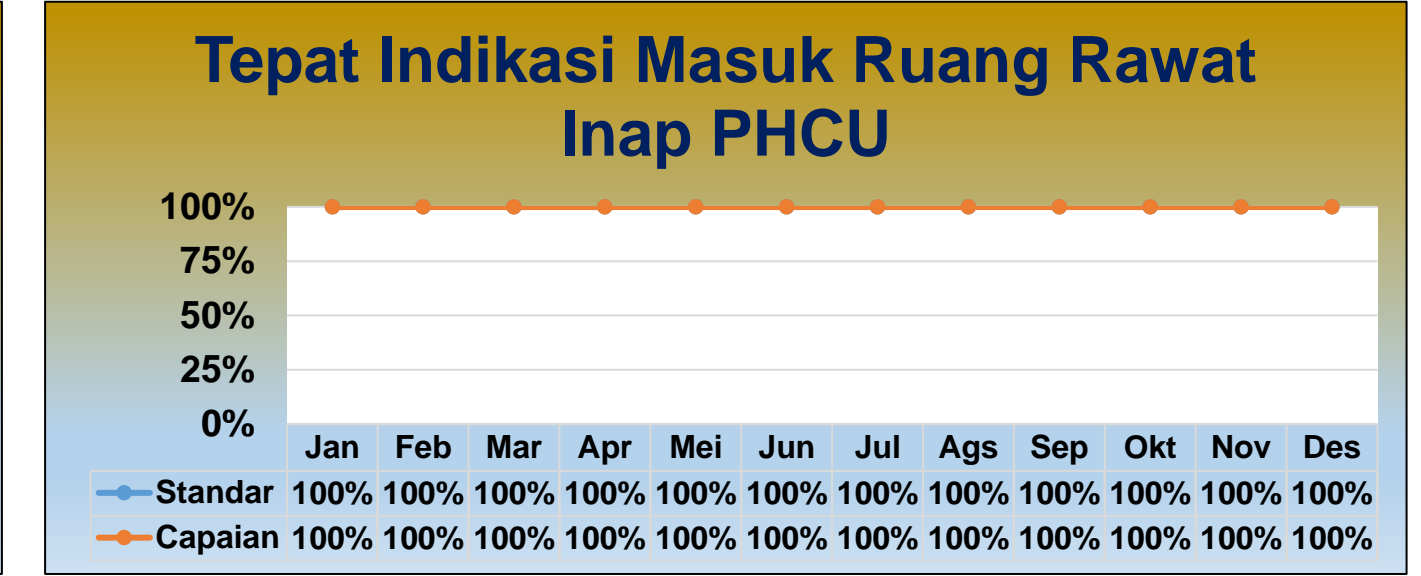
Tepat Indikasi Masuk Ruang Rawat Inap PHCU

100%
75%
50%
25%
0%

| | Jan | Feb | Mar | Apr | Mei | Jun | Jul | Ags | Sep | Okt | Nov | Des |
|---|---|---|---|---|---|---|---|---|---|---|---|---|
| Standar | 100% | 100% | 100% | 100% | 100% | 100% | 100% | 100% | 100% | 100% | 100% | 100% |
| Capaian | 100% | 100% | 100% | 100% | 100% | 100% | 100% | 100% | 100% | 100% | 100% | 100% |